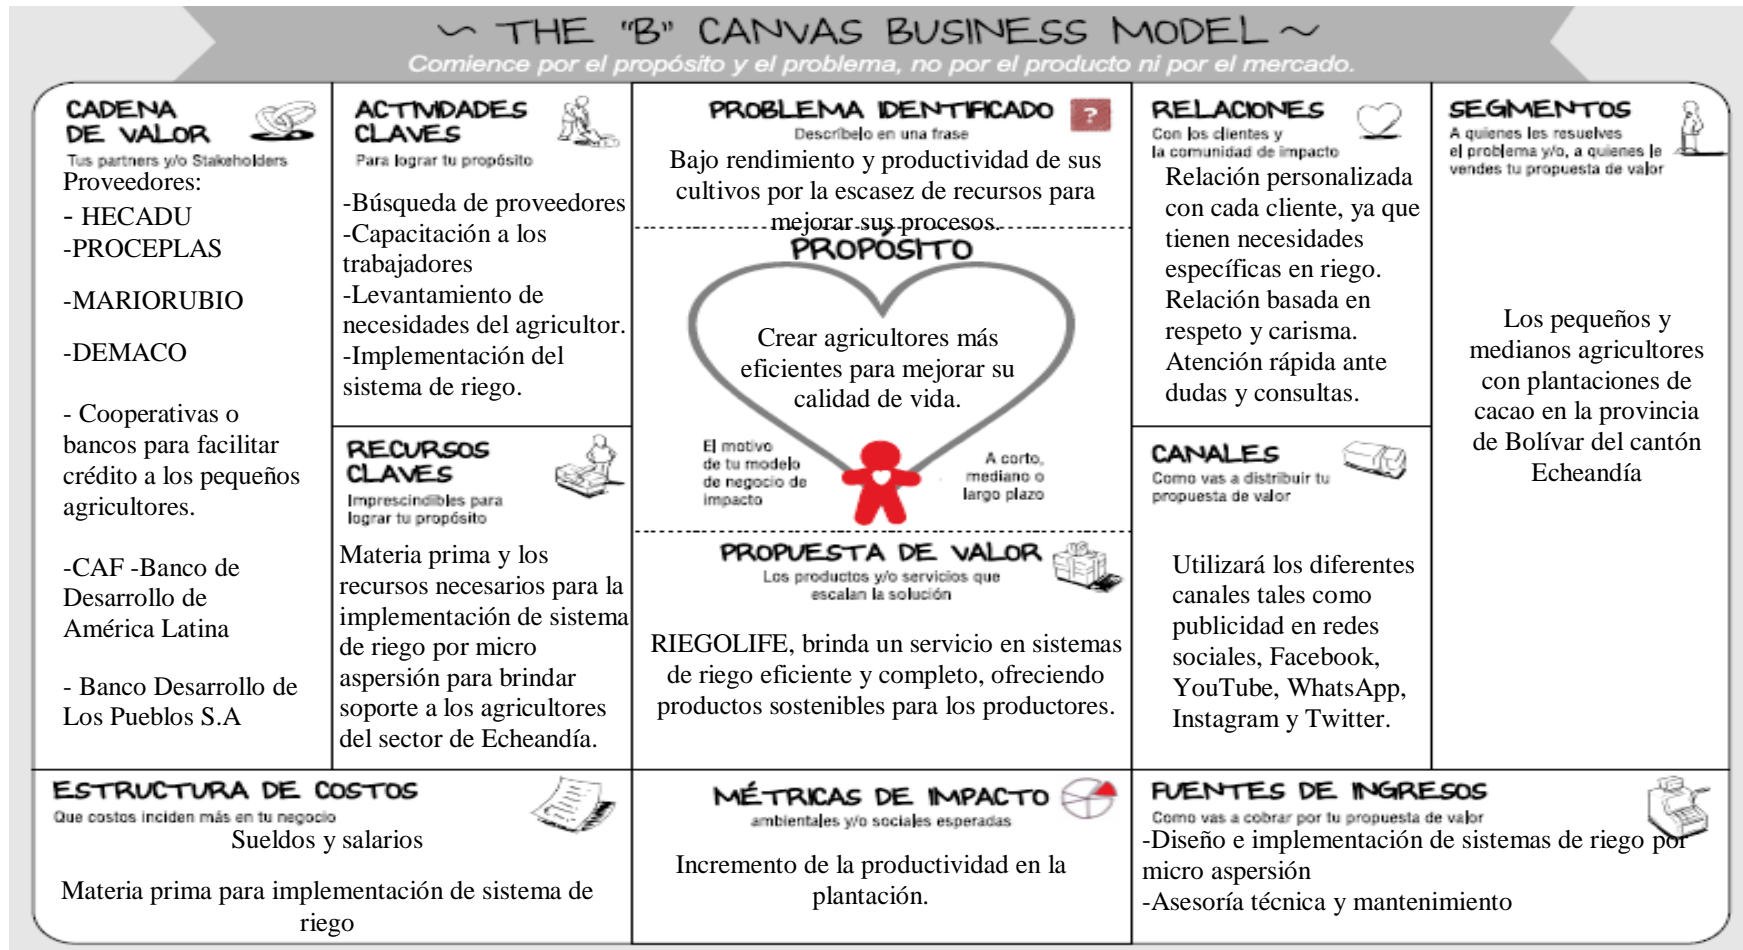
~ THE "B" CANVAS BUSINESS MODEL ~
Comience por el propósito y el problema, no por el producto ni por el mercado.

CADENA DE VALOR
Tus partners y/o Stakeholders
Proveedores:
- HECADU
-PROCEPLAS
-MARIORUBIO
-DEMACO
- Cooperativas o bancos para facilitar crédito a los pequeños agricultores.
-CAF -Banco de Desarrollo de América Latina
- Banco Desarrollo de Los Pueblos S.A

ACTIVIDADES CLAVES
Para lograr tu propósito
-Búsqueda de proveedores
-Capacitación a los trabajadores
-Levantamiento de necesidades del agricultor.
-Implementación del sistema de riego.

RECURSOS CLAVES
Imprescindibles para lograr tu propósito
Materia prima y los recursos necesarios para la implementación de sistema de riego por micro aspersión para brindar soporte a los agricultores del sector de Echeandía.

PROBLEMA IDENTIFICADO ?
Descríbelo en una frase
Bajo rendimiento y productividad de sus cultivos por la escasez de recursos para mejorar sus procesos.

PROPÓSITO
Crear agricultores más eficientes para mejorar su calidad de vida.
El motivo de tu modelo de negocio de impacto
A corto, mediano o largo plazo

PROPUESTA DE VALOR
Los productos y/o servicios que escalan la solución
RIEGOLIFE, brinda un servicio en sistemas de riego eficiente y completo, ofreciendo productos sostenibles para los productores.

RELACIONES
Con los clientes y la comunidad de impacto
Relación personalizada con cada cliente, ya que tienen necesidades específicas en riego.
Relación basada en respeto y carisma.
Atención rápida ante dudas y consultas.

CANALES
Como vas a distribuir tu propuesta de valor
Utilizará los diferentes canales tales como publicidad en redes sociales, Facebook, YouTube, WhatsApp, Instagram y Twitter.

SEGMENTOS
A quienes les resuelves el problema y/o, a quienes le vendes tu propuesta de valor
Los pequeños y medianos agricultores con plantaciones de cacao en la provincia de Bolívar del cantón Echeandía

ESTRUCTURA DE COSTOS
Que costos inciden más en tu negocio
Sueldos y salarios
Materia prima para implementación de sistema de riego

MÉTRICAS DE IMPACTO
ambientales y/o sociales esperadas
Incremento de la productividad en la plantación.

FUENTES DE INGRESOS
Como vas a cobrar por tu propuesta de valor
-Diseño e implementación de sistemas de riego por micro aspersión
-Asesoría técnica y mantenimiento